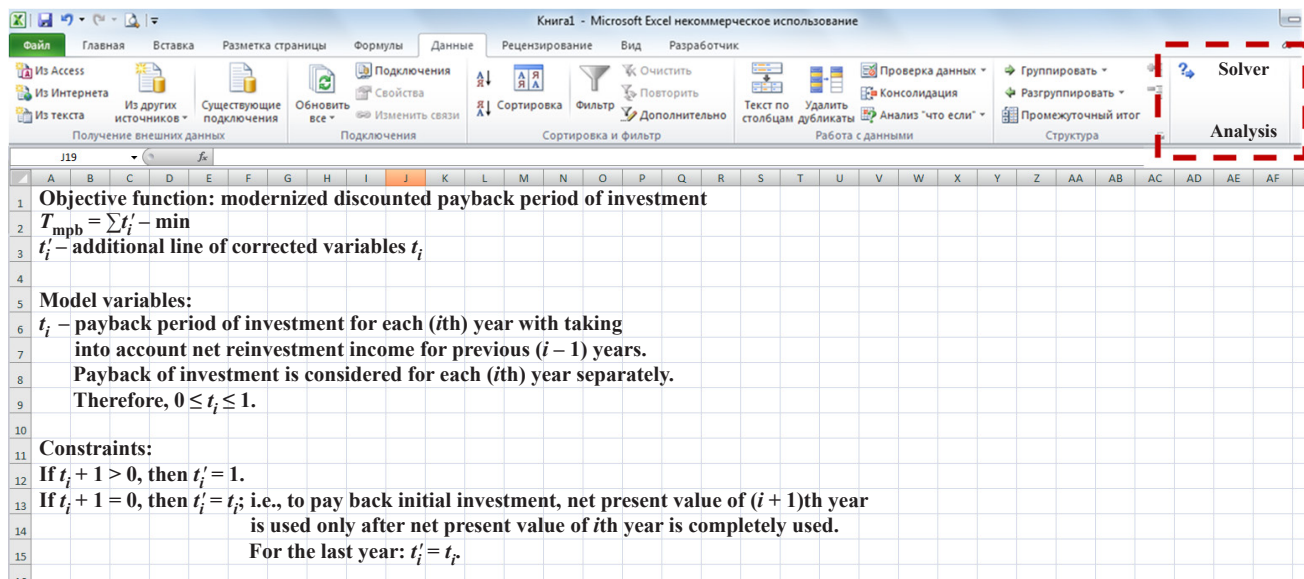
Книга1 - Microsoft Excel некоммерческое использование

Файл | Главная | Вставка | Разметка страницы | Формулы | Данные | Рецензирование | Вид | Разработчик

Из Access
Из Интернета
Из текста
Из других источников
Существующие подключения
Получение внешних данных
Обновить все
Подключения
Свойства
Изменить связи
Подключения
Сортировка
Фильтр
Очистить
Повторить
Дополнительно
Сортировка и фильтр
Текст по столбцам
Удалить дубликаты
Проверка данных
Консолидация
Анализ "что если"
Работа с данными
Группировать
Разгруппировать
Промежуточный итог
Структура
Solver
Analysis

J19
$f_x$

| | A | B | C | D | E | F | G | H | I | J | K | L | M | N | O | P | Q | R | S | T | U | V | W | X | Y | Z | AA | AB | AC | AD | AE | AF |
|---|---|---|---|---|---|---|---|---|---|---|---|---|---|---|---|---|---|---|---|---|---|---|---|---|---|---|---|---|---|---|---|---|

1 Objective function: modernized discounted payback period of investment
2 $T_{mpb} = \sum t_i' - \min$
3 $t_i'$ – additional line of corrected variables $t_i$
4
5 Model variables:
6 $t_i$ – payback period of investment for each ($i$th) year with taking
7 into account net reinvestment income for previous ($i - 1$) years.
8 Payback of investment is considered for each ($i$th) year separately.
9 Therefore, $0 \leq t_i \leq 1$.
10
11 Constraints:
12 If $t_i + 1 > 0$, then $t_i' = 1$.
13 If $t_i + 1 = 0$, then $t_i' = t_i$; i.e., to pay back initial investment, net present value of ($i + 1$)th year
14 is used only after net present value of $i$th year is completely used.
15 For the last year: $t_i' = t_i$.
16